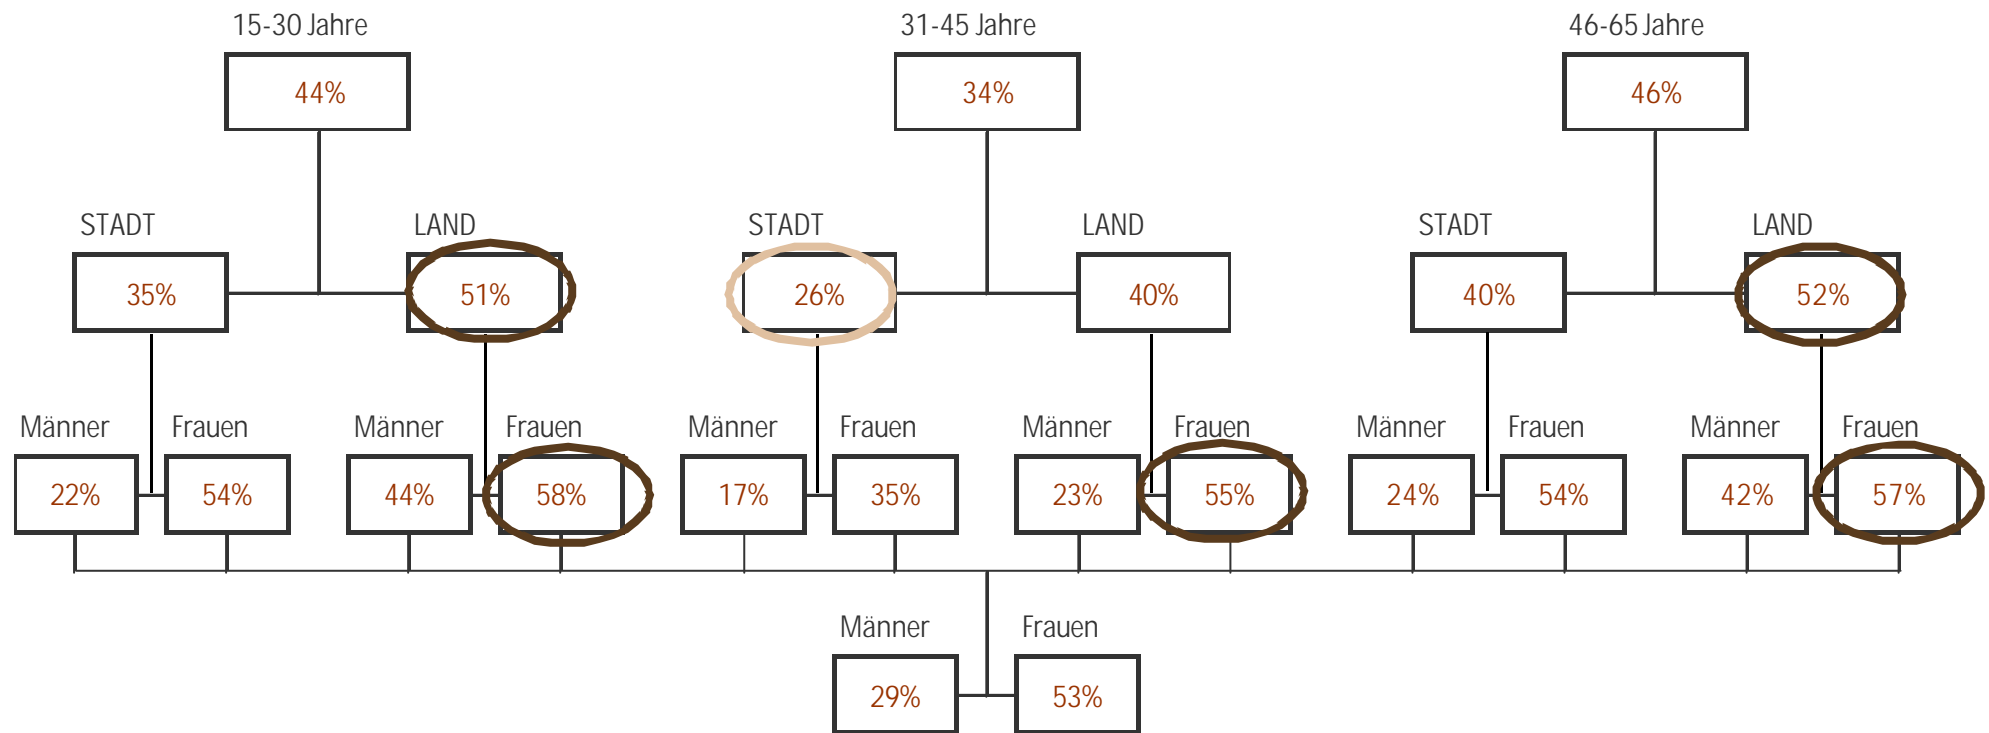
15-30 Jahre
44%

31-45 Jahre
34%

46-65 Jahre
46%

STADT
35%

LAND
51%

STADT
26%

LAND
40%

STADT
40%

LAND
52%

Männer
22%

Frauen
54%

Männer
44%

Frauen
58%

Männer
17%

Frauen
35%

Männer
23%

Frauen
55%

Männer
24%

Frauen
54%

Männer
42%

Frauen
57%

Männer
29%

Frauen
53%